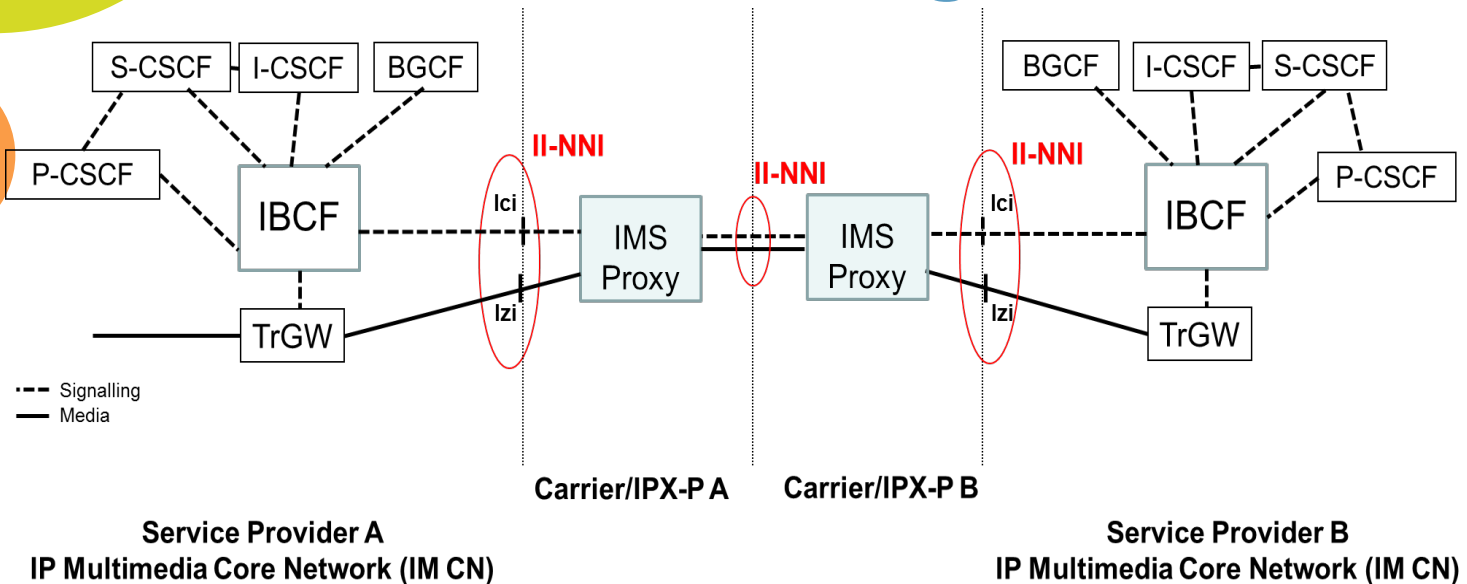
S-CSCF
I-CSCF
BGCF
P-CSCF
IBCF
TrGW
II-NNI
Ici
Izi
IMS Proxy
II-NNI
IMS Proxy
II-NNI
Ici
Izi
BGCF
I-CSCF
S-CSCF
P-CSCF
IBCF
TrGW

Signalling
Media

Carrier/IPX-P A
Carrier/IPX-P B

Service Provider A
IP Multimedia Core Network (IM CN)

Service Provider B
IP Multimedia Core Network (IM CN)